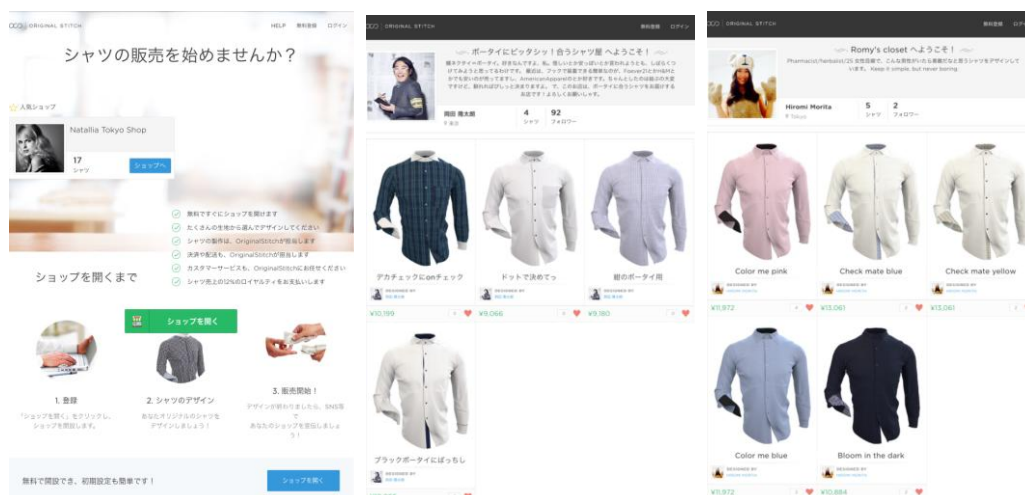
ORIGINAL STITCH HELP 無料登録 ログイン

シャツの販売を始めませんか？

人気ショップ

Natallia Tokyo Shop

17 シャツ

ショップへ

無料ですぐにショップを開けます
たくさんの生地から選んでデザインしてください
シャツの製作は、OriginalStitchが担当します
決済や配送も、OriginalStitchが担当します
カスタマーサービスも、OriginalStitchにお任せください
シャツ売上の12%のロイヤルティをお支払いします

ショップを開くまで

ショップを開く

1. 登録
「ショップを開く」をクリックし、ショップを開設します。

2. シャツのデザイン
あなたオリジナルのシャツをデザインしましょう！

3. 販売開始！
デザインが終わりましたら、SNS等で あなたのショップを宣伝しましょう！

無料で開設でき、初期設定も簡単です！

ショップを開く

ORIGINAL STITCH 無料登録 ログイン

ボーダイにビッタシッ！合うシャツ屋 へようこそ！

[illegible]

岡田 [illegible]
4 シャツ
92 フォロワー

デカチェックにonチェック
DESIGNED BY
¥10,189

ドットで決めてっ
¥9,066

紺のボーダイ用
¥9,180

ブラックボーダイにばっちし
DESIGNED BY

ORIGINAL STITCH 無料登録 ログイン

Romy's closet へようこそ！

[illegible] Keep it simple but never boring.

Hiromi Morita
Tokyo
5 シャツ
2 フォロワー

Color me pink
DESIGNED BY
¥11,972

Check mate blue
DESIGNED BY
¥13,061

Check mate yellow
DESIGNED BY
¥13,061

Color me blue
DESIGNED BY
¥11,972

Bloom in the dark
DESIGNED BY
¥10,884